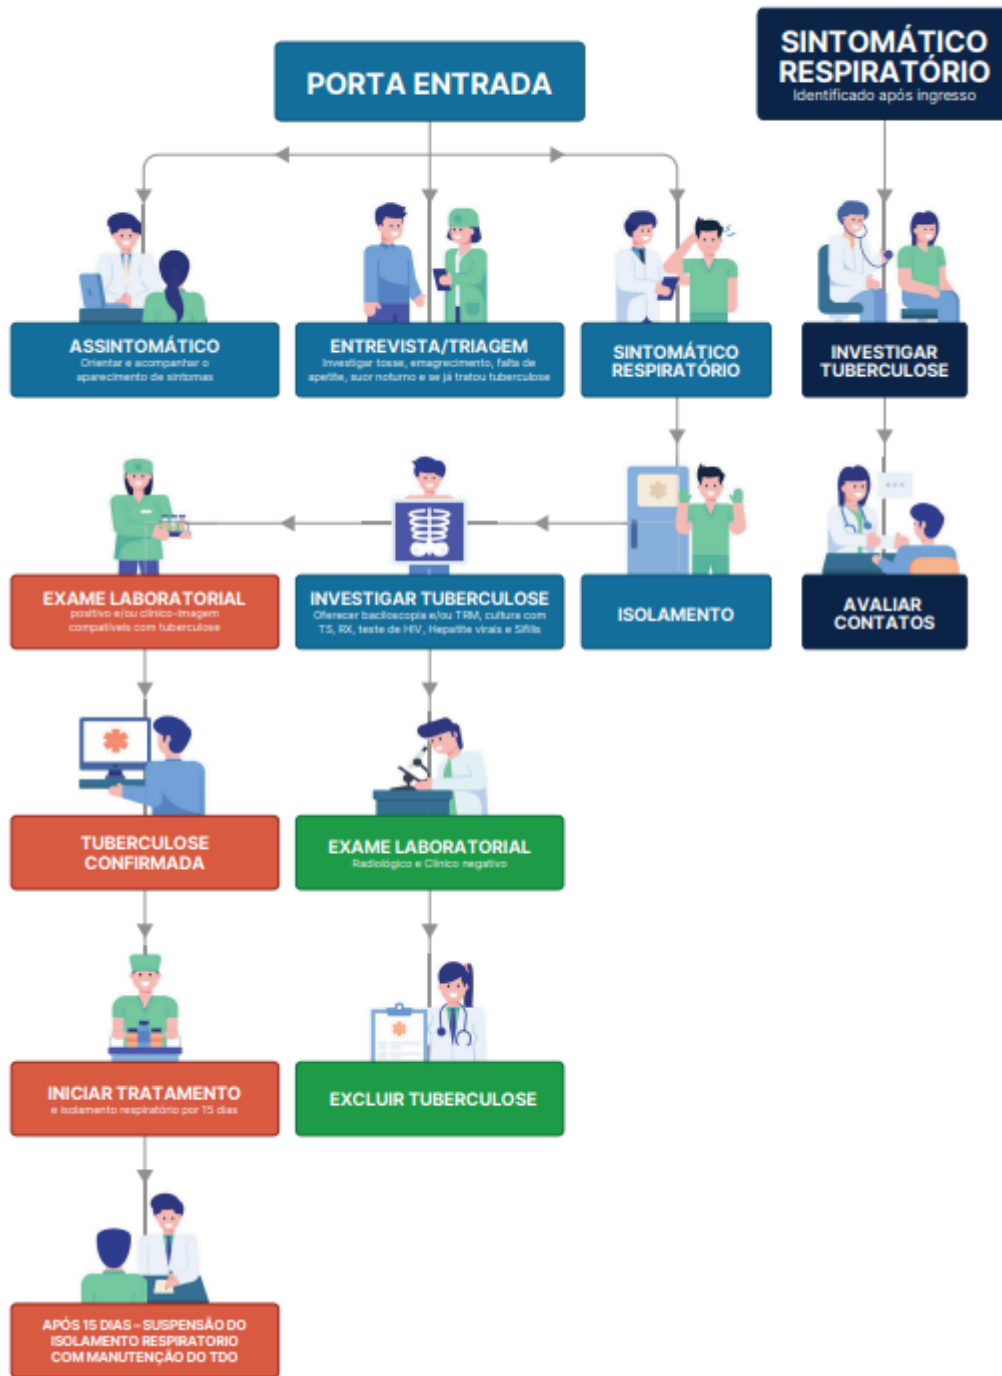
PORTA ENTRADA

SINTOMÁTICO RESPIRATÓRIO
Identificado após ingresso

ASSINTOMÁTICO
Orientar e acompanhar o aparecimento de sintomas

ENTREVISTA/TRIAGEM
Investigar tosse, emagrecimento, falta de apetite, suor noturno e se já tratou tuberculose

SINTOMÁTICO RESPIRATÓRIO

INVESTIGAR TUBERCULOSE

EXAME LABORATORIAL
positivo e/ou clínico-imagem compatíveis com tuberculose

INVESTIGAR TUBERCULOSE
Oferecer baciloscopia e/ou TRM, cultura com TS, RX, teste de HIV, Hepatite virais e Sífilis

ISOLAMENTO

AVALIAR CONTATOS

TUBERCULOSE CONFIRMADA

EXAME LABORATORIAL
Radiológico e Clínico negativo

INICIAR TRATAMENTO
e isolamento respiratório por 15 dias

EXCLUIR TUBERCULOSE

APÓS 15 DIAS – SUSPENSÃO DO ISOLAMENTO RESPIRATORIO COM MANUTENÇÃO DO TDO